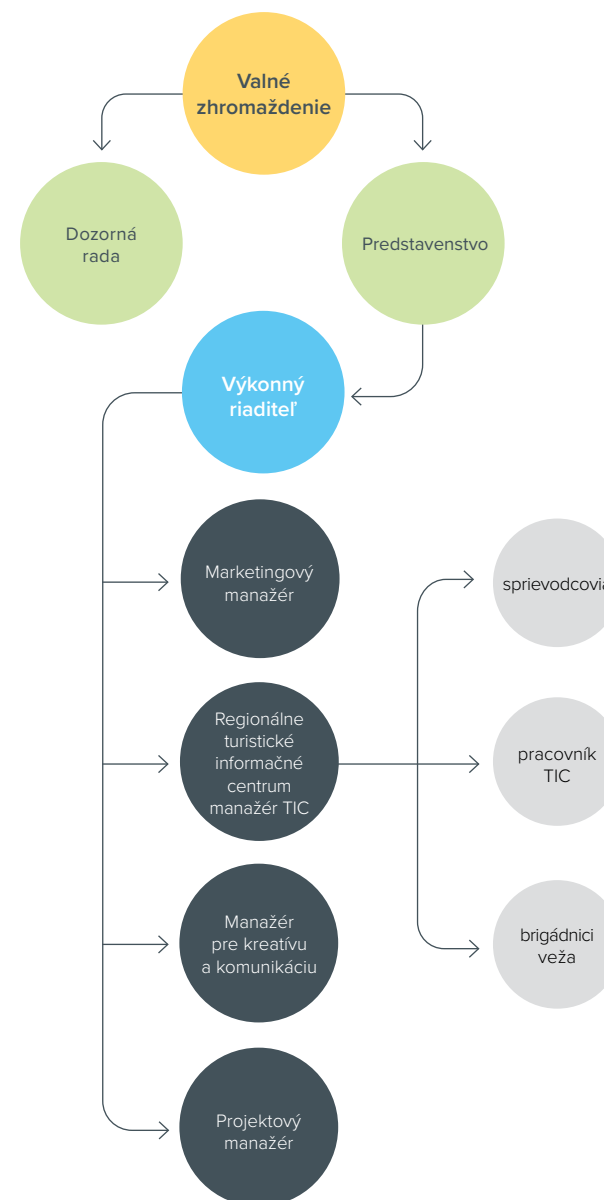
Valné zhromaždenie

Dozorná rada

Predstavenstvo

Výkonný riaditeľ

Marketingový manažér

Regionálne turistické informačné centrum manažér TIC

Manažér pre kreatívu a komunikáciu

Projektový manažér

sprievodcovia

pracovník TIC

brigádnici veža